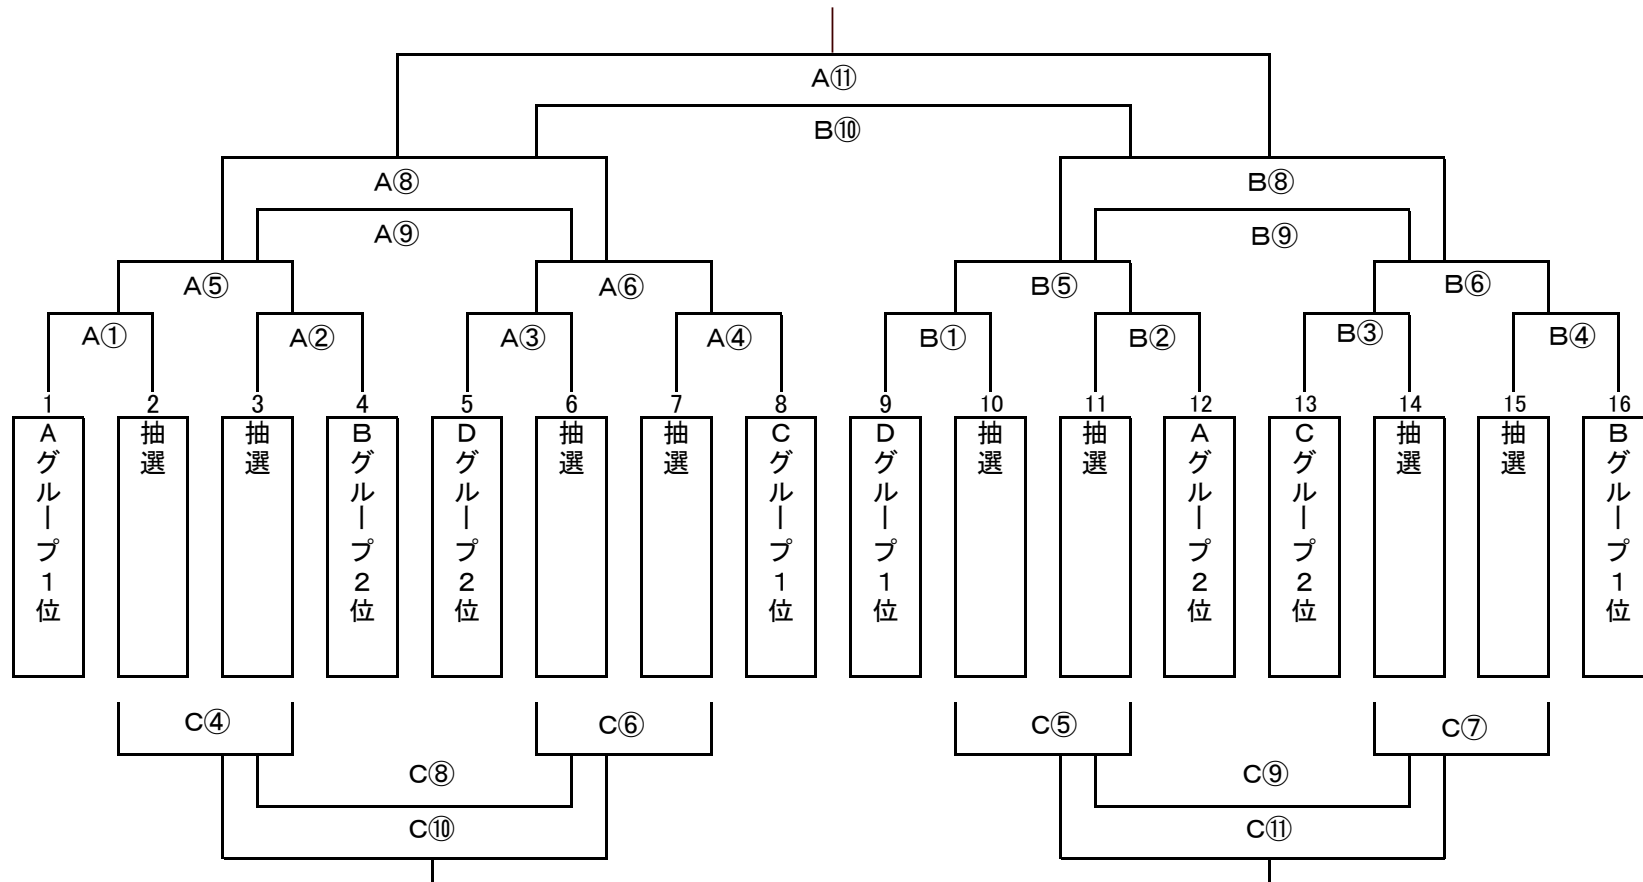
A⑪

B⑩

A⑧

B⑧

A⑨

B⑨

A⑤

A⑥

B⑤

B⑥

A①

A②

A③

A④

B①

B②

B③

B④

1
Aグループ1位

2
抽選

3
抽選

4
Bグループ2位

5
Dグループ2位

6
抽選

7
抽選

8
Cグループ1位

9
Dグループ1位

10
抽選

11
抽選

12
Aグループ2位

13
Cグループ2位

14
抽選

15
抽選

16
Bグループ1位

C④

C⑥

C⑤

C⑦

C⑧

C⑨

C⑩

C⑪